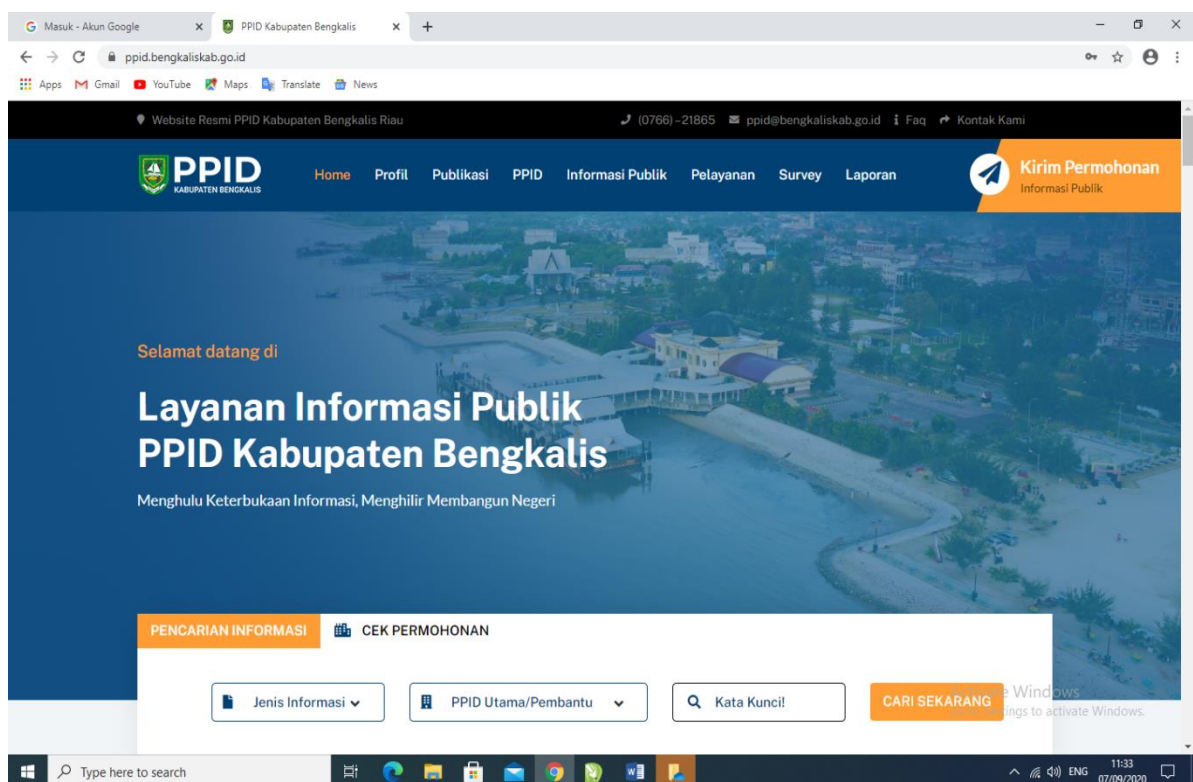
Masuk - Akun Google
PPID Kabupaten Bengkalis
ppid.bengkaliskab.go.id
Apps Gmail YouTube Maps Translate News

Website Resmi PPID Kabupaten Bengkalis Riau
(0766)-21865 ppid@bengkaliskab.go.id Faq Kontak Kami

PPID
KABUPATEN BENGKALIS
Home Profil Publikasi PPID Informasi Publik Pelayanan Survey Laporan
Kirim Permohonan
Informasi Publik

Selamat datang di

Layanan Informasi Publik PPID Kabupaten Bengkalis

Menghulu Keterbukaan Informasi, Menghilir Membangun Negeri

PENCARIAN INFORMASI
CEK PERMOHONAN

Jenis Informasi
PPID Utama/Pembantu
Kata Kunci!
CARI SEKARANG

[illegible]e Windows
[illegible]ings to activate Windows.

Type here to search
ENG
11:33
07/09/2020